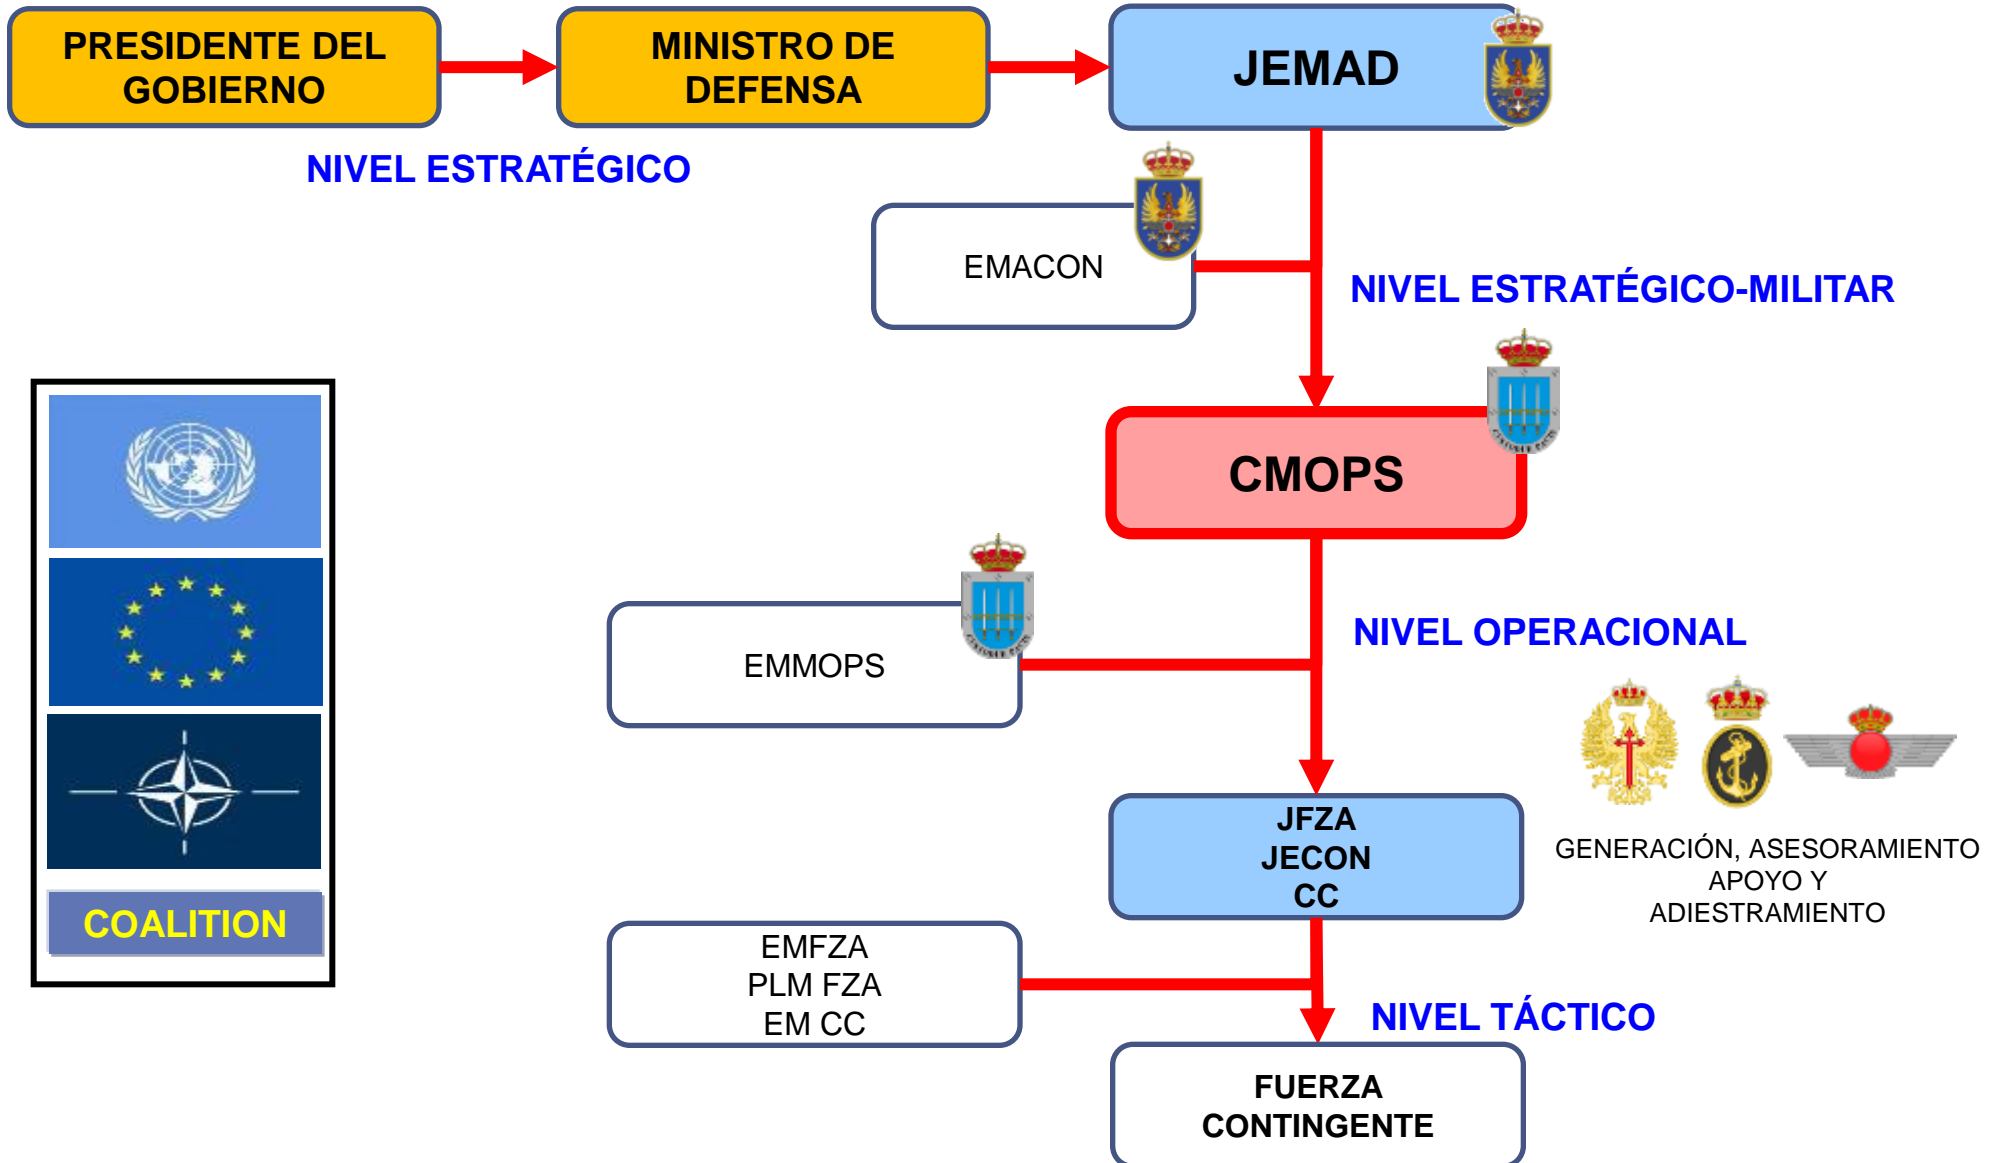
PRESIDENTE DEL GOBIERNO

MINISTRO DE DEFENSA

JEMAD

NIVEL ESTRATÉGICO

EMACON

NIVEL ESTRATÉGICO-MILITAR

CMOPS

EMMOPS

NIVEL OPERACIONAL

COALITION

JFZA
JECON
CC

GENERACIÓN, ASESORAMIENTO APOYO Y ADIESTRAMIENTO

EMFZA
PLM FZA
EM CC

NIVEL TÁCTICO

FUERZA CONTINGENTE